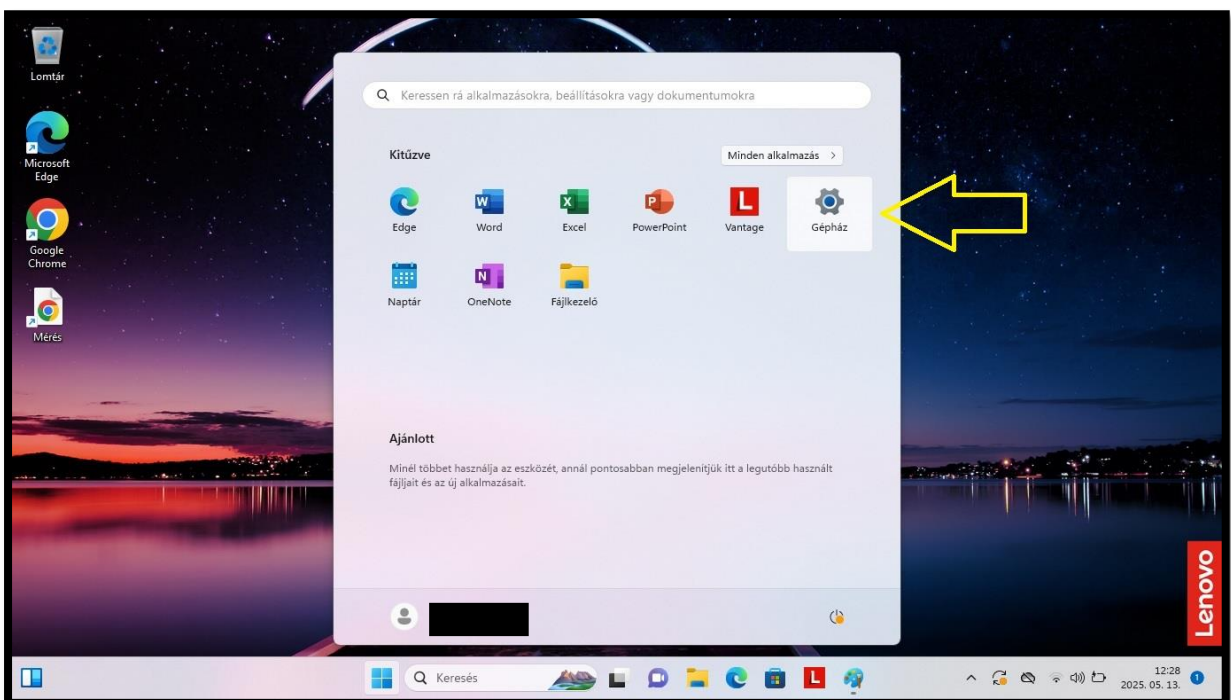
Lomtár

Microsoft Edge

Google Chrome

Mérés

Keressen rá alkalmazásokra, beállításokra vagy dokumentumokra

Kitűzve

Minden alkalmazás >

Edge

Word

Excel

PowerPoint

Vantage

Gépház

Naptár

OneNote

Fájlkezelő

Ajánlott

Minél többet használja az eszközét, annál pontosabban megjelenítjük itt a legutóbb használt fájljait és az új alkalmazásait.

Lenovo

Keresés

12:28
2025. 05. 13.

1